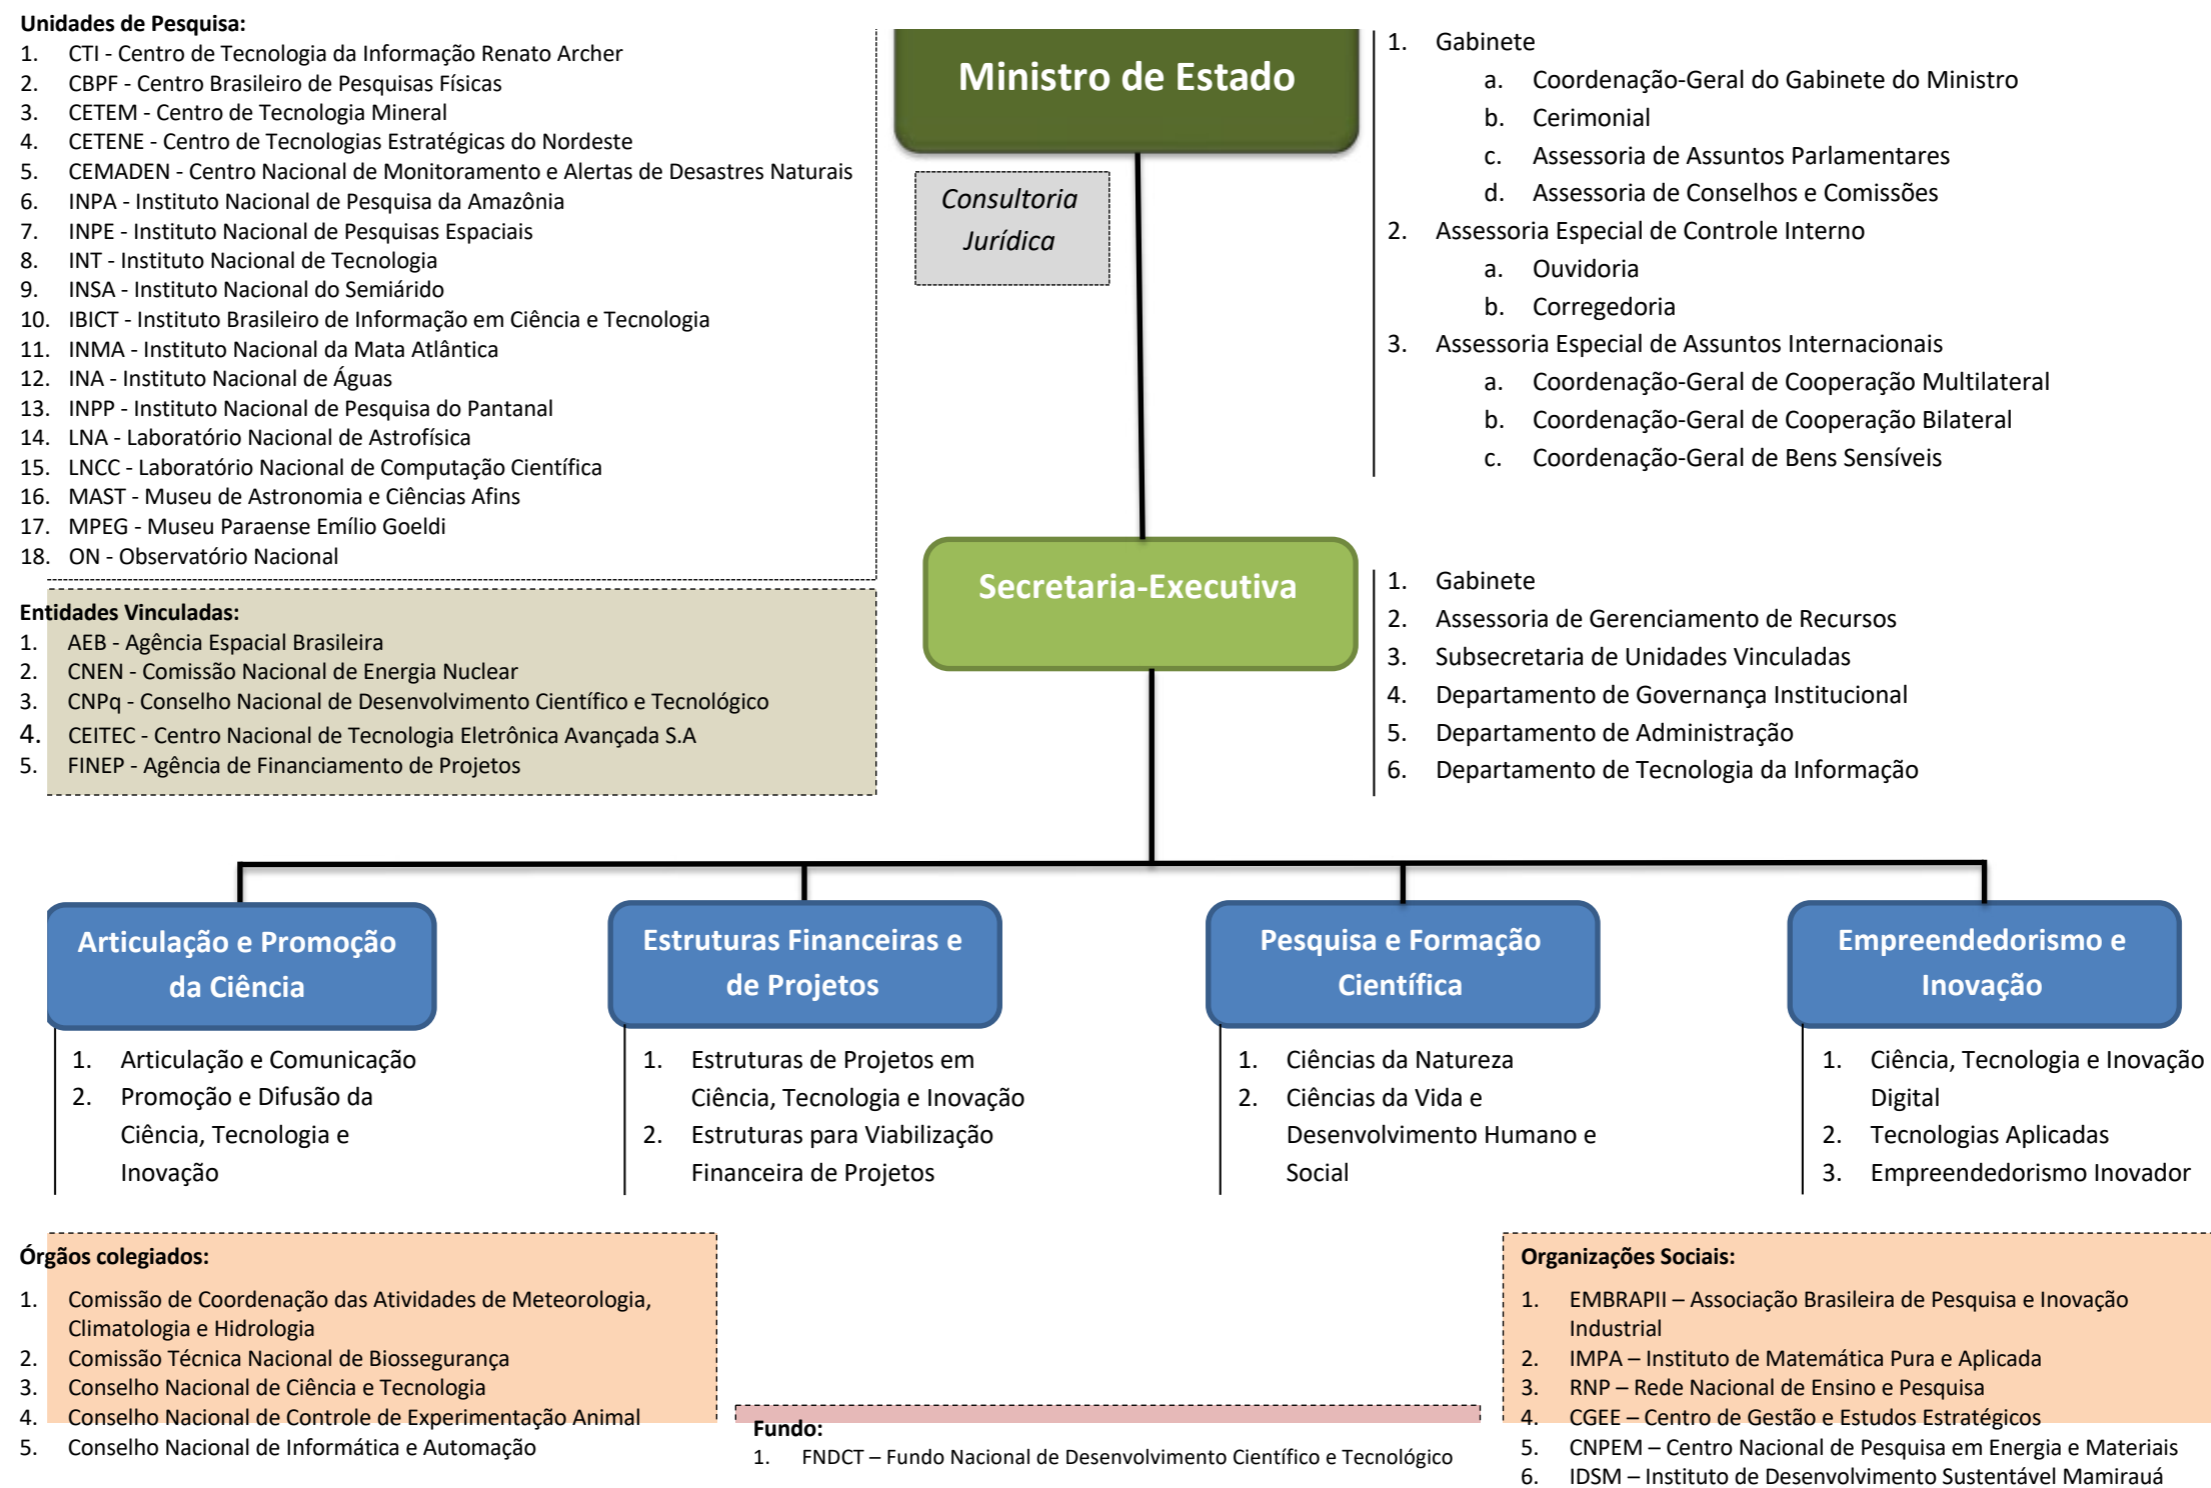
Unidades de Pesquisa:
1. CTI - Centro de Tecnologia da Informação Renato Archer
2. CBPF - Centro Brasileiro de Pesquisas Físicas
3. CETEM - Centro de Tecnologia Mineral
4. CETENE - Centro de Tecnologias Estratégicas do Nordeste
5. CEMADEN - Centro Nacional de Monitoramento e Alertas de Desastres Naturais
6. INPA - Instituto Nacional de Pesquisa da Amazônia
7. INPE - Instituto Nacional de Pesquisas Espaciais
8. INT - Instituto Nacional de Tecnologia
9. INSA - Instituto Nacional do Semiárido
10. IBICT - Instituto Brasileiro de Informação em Ciência e Tecnologia
11. INMA - Instituto Nacional da Mata Atlântica
12. INA - Instituto Nacional de Águas
13. INPP - Instituto Nacional de Pesquisa do Pantanal
14. LNA - Laboratório Nacional de Astrofísica
15. LNCC - Laboratório Nacional de Computação Científica
16. MAST - Museu de Astronomia e Ciências Afins
17. MPEG - Museu Paraense Emílio Goeldi
18. ON - Observatório Nacional

Ministro de Estado

Consultoria Jurídica

1. Gabinete
a. Coordenação-Geral do Gabinete do Ministro
b. Cerimonial
c. Assessoria de Assuntos Parlamentares
d. Assessoria de Conselhos e Comissões
2. Assessoria Especial de Controle Interno
a. Ouvidoria
b. Corregedoria
3. Assessoria Especial de Assuntos Internacionais
a. Coordenação-Geral de Cooperação Multilateral
b. Coordenação-Geral de Cooperação Bilateral
c. Coordenação-Geral de Bens Sensíveis

Entidades Vinculadas:
1. AEB - Agência Espacial Brasileira
2. CNEN - Comissão Nacional de Energia Nuclear
3. CNPq - Conselho Nacional de Desenvolvimento Científico e Tecnológico
4. CEITEC - Centro Nacional de Tecnologia Eletrônica Avançada S.A
5. FINEP - Agência de Financiamento de Projetos

Secretaria-Executiva

1. Gabinete
2. Assessoria de Gerenciamento de Recursos
3. Subsecretaria de Unidades Vinculadas
4. Departamento de Governança Institucional
5. Departamento de Administração
6. Departamento de Tecnologia da Informação

Articulação e Promoção da Ciência
1. Articulação e Comunicação
2. Promoção e Difusão da Ciência, Tecnologia e Inovação

Estruturas Financeiras e de Projetos
1. Estruturas de Projetos em Ciência, Tecnologia e Inovação
2. Estruturas para Viabilização Financeira de Projetos

Pesquisa e Formação Científica
1. Ciências da Natureza
2. Ciências da Vida e Desenvolvimento Humano e Social

Empreendedorismo e Inovação
1. Ciência, Tecnologia e Inovação Digital
2. Tecnologias Aplicadas
3. Empreendedorismo Inovador

Órgãos colegiados:
1. Comissão de Coordenação das Atividades de Meteorologia, Climatologia e Hidrologia
2. Comissão Técnica Nacional de Biossegurança
3. Conselho Nacional de Ciência e Tecnologia
4. Conselho Nacional de Controle de Experimentação Animal
5. Conselho Nacional de Informática e Automação

Fundo:
1. FNDCT – Fundo Nacional de Desenvolvimento Científico e Tecnológico

Organizações Sociais:
1. EMBRAPII – Associação Brasileira de Pesquisa e Inovação Industrial
2. IMPA – Instituto de Matemática Pura e Aplicada
3. RNP – Rede Nacional de Ensino e Pesquisa
4. CGEE – Centro de Gestão e Estudos Estratégicos
5. CNPEM – Centro Nacional de Pesquisa em Energia e Materiais
6. IDSM – Instituto de Desenvolvimento Sustentável Mamirauá